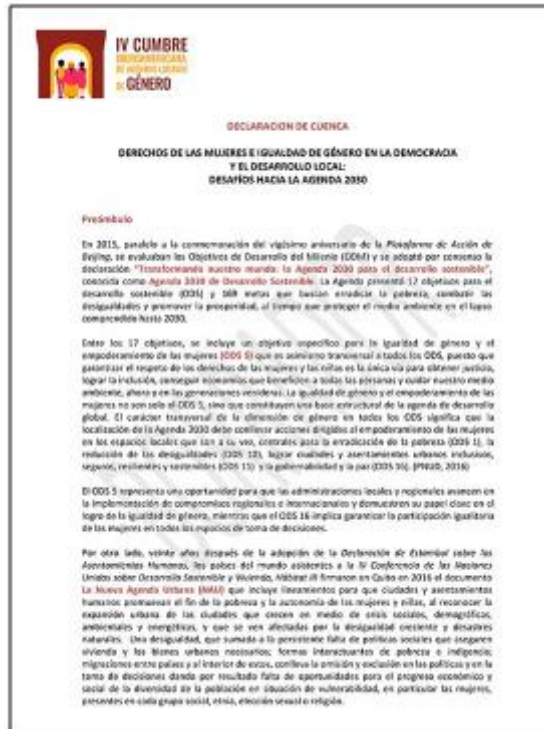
IV CUMBRE
IBEROAMERICANA
DE AGENDAS LOCALES
DE GÉNERO

DECLARACION DE CUENCA

DERECHOS DE LAS MUJERES E IGUALDAD DE GÉNERO EN LA DEMOCRACIA
Y EL DESARROLLO LOCAL:
DESAFÍOS HACIA LA AGENDA 2030

Preámbulo

En 2015, paralelo a la conmemoración del vigésimo aniversario de la Plataforma de Acción de Beijing, se evaluaban los Objetivos de Desarrollo del Milenio (ODM) y se adoptó por consenso la declaración "Transformando nuestro mundo: la Agenda 2030 para el desarrollo sostenible", conocida como Agenda 2030 de Desarrollo Sostenible. La Agenda presentó 17 objetivos para el desarrollo sostenible (ODS) y 169 metas que buscan erradicar la pobreza, combatir las desigualdades y promover la prosperidad, al tiempo que proteger el medio ambiente en el lapso comprendido hasta 2030.

Entre los 17 objetivos, se incluye un objetivo específico para la igualdad de género y el empoderamiento de las mujeres (ODS 5) que es asimismo transversal a todos los ODS, puesto que garantizar el respeto de los derechos de las mujeres y las niñas es la única vía para obtener justicia, lograr la inclusión, conseguir economías que beneficien a todas las personas y cuidar nuestro medio ambiente, ahora y en las generaciones venideras. La igualdad de género y el empoderamiento de las mujeres no son solo el ODS 5, sino que constituyen una base estructural de la agenda de desarrollo global. El carácter transversal de la dimensión de género en todos los ODS significa que la localización de la Agenda 2030 debe conllevar acciones dirigidas al empoderamiento de las mujeres en los espacios locales que son a su vez, centrales para la erradicación de la pobreza (ODS 1), la reducción de las desigualdades (ODS 10), lograr ciudades y asentamientos urbanos inclusivos, seguros, resilientes y sostenibles (ODS 11) y la gobernabilidad y la paz (ODS 16). (PNUD, 2016)

El ODS 5 representa una oportunidad para que las administraciones locales y regionales avancen en la implementación de compromisos regionales e internacionales y demuestren su papel clave en el logro de la igualdad de género, mientras que el ODS 16 implica garantizar la participación igualitaria de las mujeres en todos los espacios de toma de decisiones.

Por otra lado, veinte años después de la adopción de la Declaración de Estambul sobre los Asentamientos Humanos, los países del mundo asistentes a la IV Conferencia de las Naciones Unidas sobre Desarrollo Sostenible y Vivienda, Hábitat III firmaron en Quito en 2016 el documento La Nueva Agenda Urbana (NAU) que incluye lineamientos para que ciudades y asentamientos humanos promuevan el fin de la pobreza y la autonomía de las mujeres y niñas, al reconocer la expansión urbana de las ciudades que crecen en medio de crisis sociales, demográficas, ambientales y energéticas, y que se ven afectadas por la desigualdad creciente y desastres naturales. Una desigualdad, que sumada a la persistente falta de políticas sociales que aseguren vivienda y los bienes urbanos necesarios; formas interactuantes de pobreza e indigencia; migraciones entre países y al interior de estos, conlleva la omisión y exclusión en las políticas y en la toma de decisiones dando por resultado falta de oportunidades para el progreso económico y social de la diversidad de la población en situación de vulnerabilidad, en particular las mujeres, presentes en cada grupo social, etnia, elección sexual o religión.